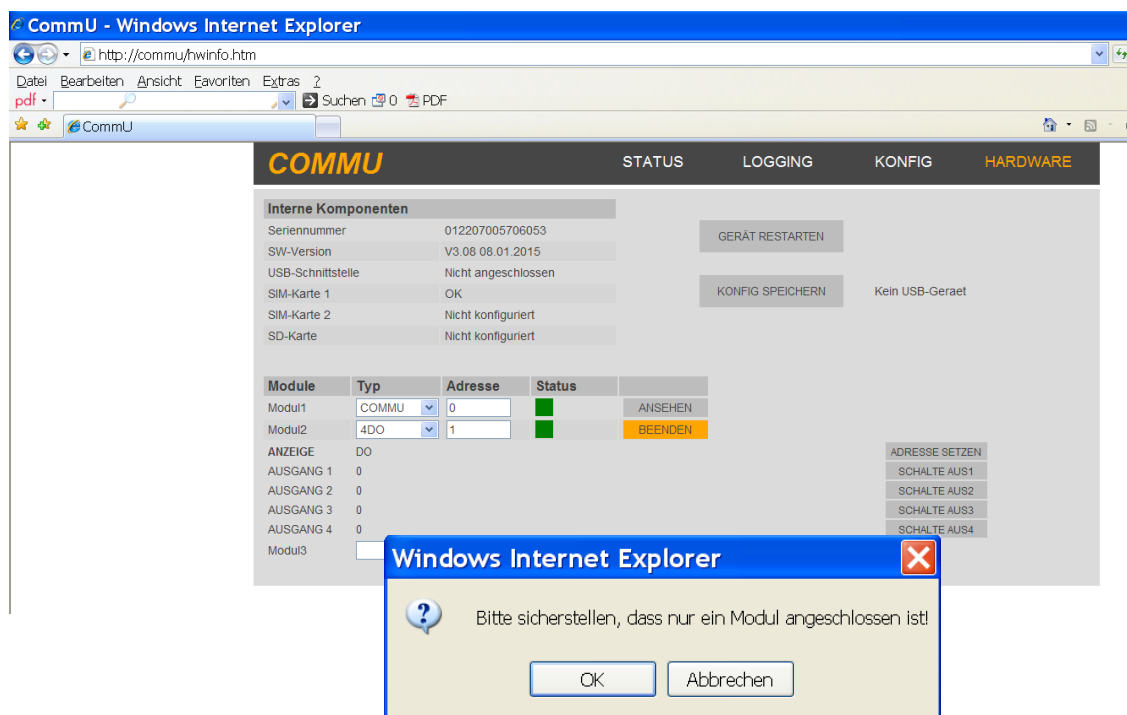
CommU - Windows Internet Explorer

http://commu/hwinfo.htm

Datei Bearbeiten Ansicht Favoriten Extras ?

pdf
Suchen 0 PDF

CommU

COMMU
STATUS LOGGING KONFIG HARDWARE

| Interne Komponenten | |
|---|---|
| Seriennummer | 012207005706053 |
| SW-Version | V3.08 08.01.2015 |
| USB-Schnittstelle | Nicht angeschlossen |
| SIM-Karte 1 | OK |
| SIM-Karte 2 | Nicht konfiguriert |
| SD-Karte | Nicht konfiguriert |

GERÄT RESTARTEN

KONFIG SPEICHERN
Kein USB-Geraet

| Module | Typ | Adresse | Status | |
|---|---|---|---|---|
| Modul1 | COMMU | 0 | | ANSEHEN |
| Modul2 | 4DO | 1 | | BEENDEN |

ANZEIGE DO
AUSGANG 1 0
AUSGANG 2 0
AUSGANG 3 0
AUSGANG 4 0
Modul3

ADRESSE SETZEN
SCHALTE AUS1
SCHALTE AUS2
SCHALTE AUS3
SCHALTE AUS4

Windows Internet Explorer

Bitte sicherstellen, dass nur ein Modul angeschlossen ist!

OK
Abbrechen